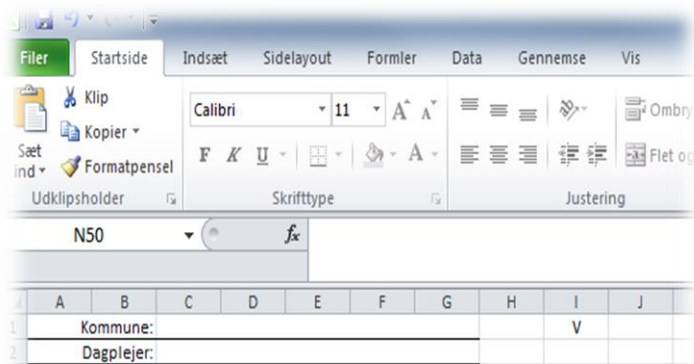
Filer Startside Indsæt Sidelayout Formler Data Gennemse Vis

Klip
Kopier
Sæt ind
Formatpensel
Udklipsholder

Calibri 11
A A
F K U
Skrifttype

Ombry
Flet og
Justering

N50 $f_x$

| | A | B | C | D | E | F | G | H | I | J |
|---|---|---|---|---|---|---|---|---|---|---|
| 1 | | Kommune: | | | | | | | V | |
| 2 | | Dagplejer: | | | | | | | | |